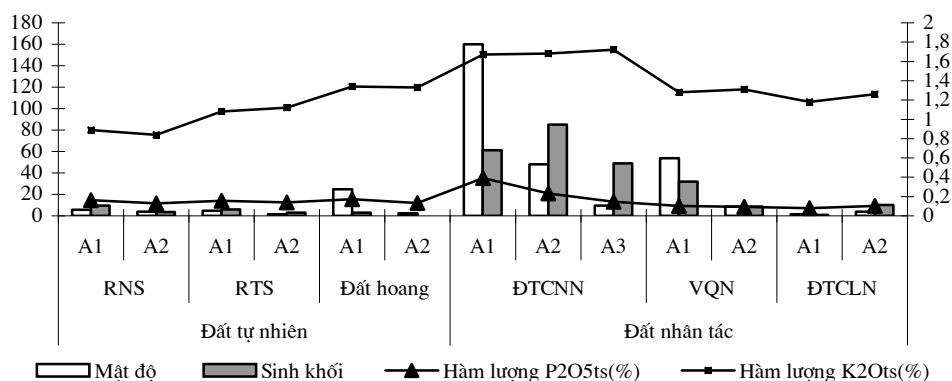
180
160
140
120
100
80
60
40
20
0

2
1,8
1,6
1,4
1,2
1
0,8
0,6
0,4
0,2
0

A1 A2 A1 A2 A1 A2 A1 A2 A3 A1 A2 A1 A2

RNS RTS Đất hoang ĐTCNN VQN ĐTCLN

Đất tự nhiên Đất nhân tác

Mật độ Sinh khối Hàm lượng P2O5ts(%) Hàm lượng K2Ots(%)